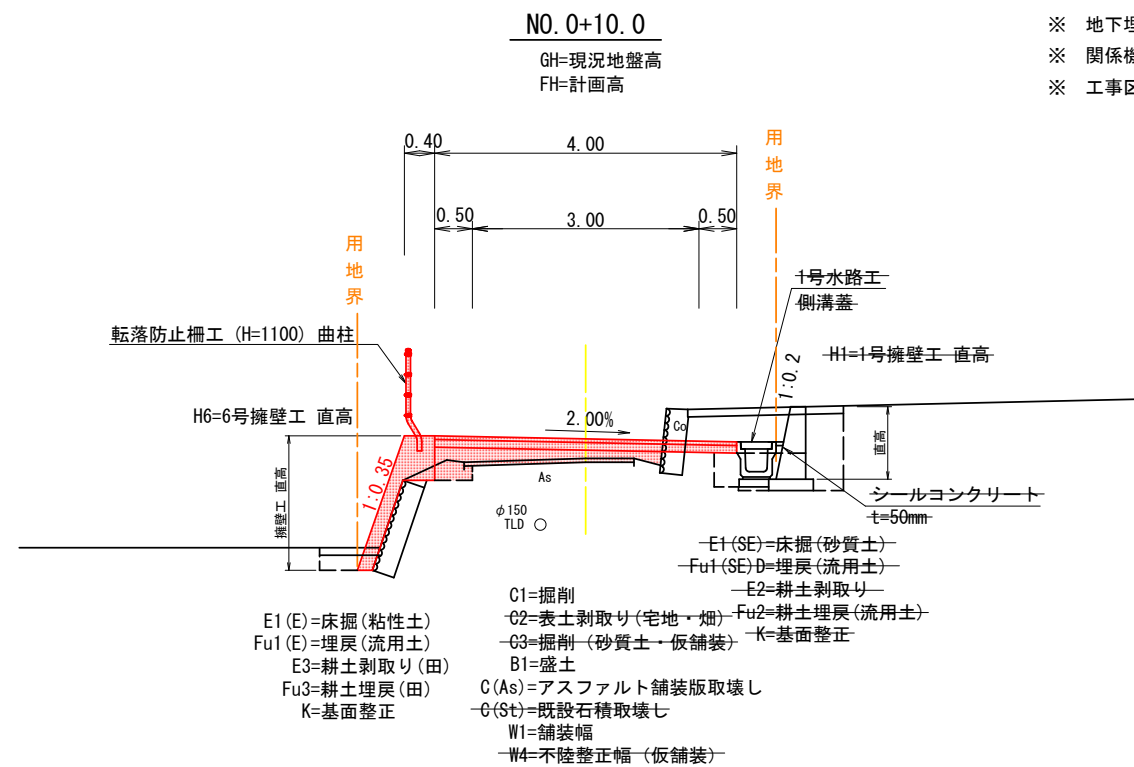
NO. 0+10. 0
GH=現況地盤高
FH=計画高

※ 地下埋
※ 関係機
※ 工事区

0.40
4.00
用
地
界
0.50
3.00
0.50
用
地
界

1号水路工
側溝蓋
H1=1号擁壁工 直高
1:0.2

転落防止柵工 (H=1100) 曲柱
H6=6号擁壁工 直高
2.00%
Co
直高
As
擁壁工 直高
1:0.35
シールコンクリート
t=50mm
φ150
TLD

E1(SE)=床掘(砂質土)
Fu1(SE)D=埋戻(流用土)
E2=耕土剥取り
Fu2=耕土埋戻(流用土)
K=基面整正

C1=掘削
C2=表土剥取り(宅地・畑)
C3=掘削 (砂質土・仮舗装)
B1=盛土
C(As)=アスファルト舗装版取壊し
C(St)=既設石積取壊し
W1=舗装幅
W4=不陸整正幅 (仮舗装)

E1(E)=床掘(粘性土)
Fu1(E)=埋戻(流用土)
E3=耕土剥取り(田)
Fu3=耕土埋戻(田)
K=基面整正